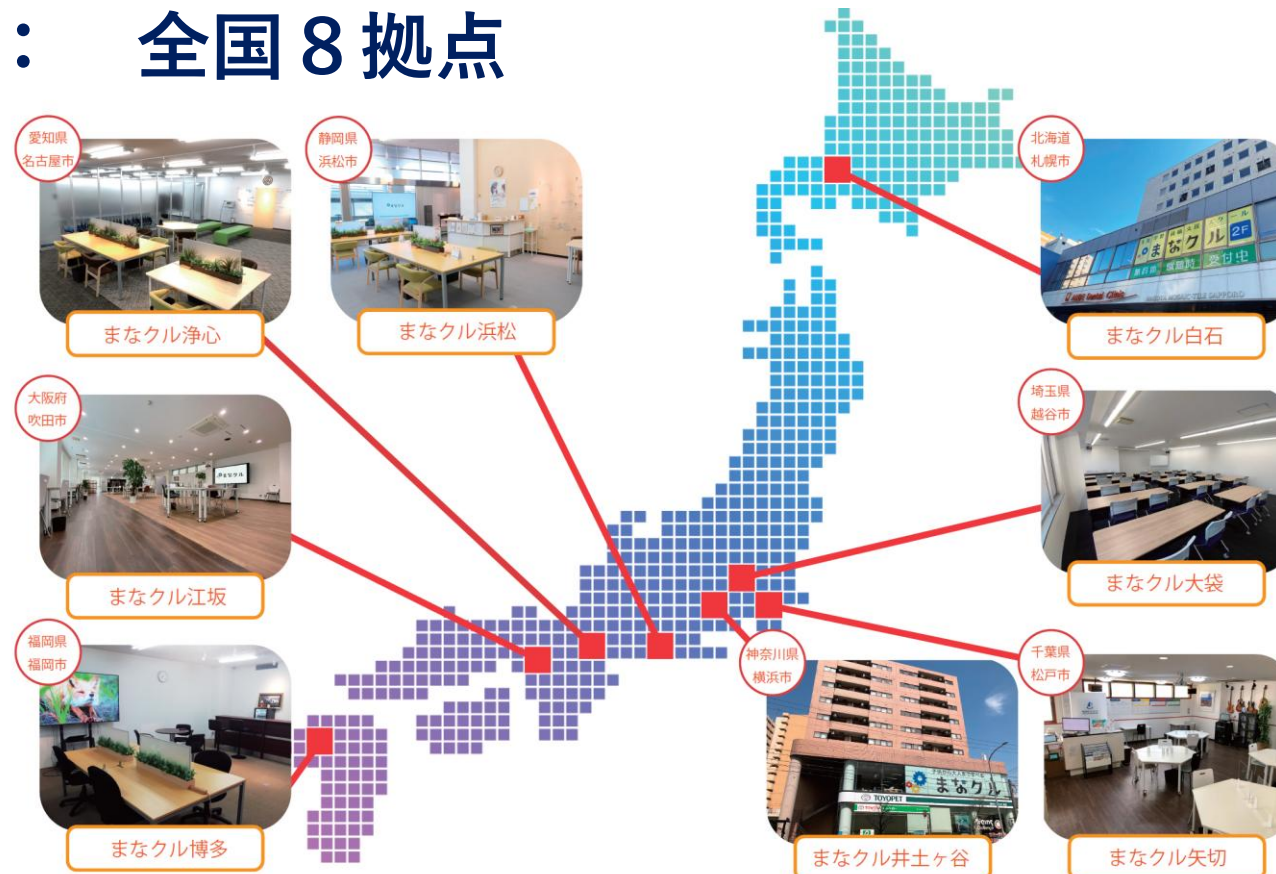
： 全国８拠点

愛知県
名古屋市

まなクル浄心

静岡県
浜松市

まなクル浜松

北海道
札幌市

まなクル白石

大阪府
吹田市

まなクル江坂

埼玉県
越谷市

まなクル大袋

福岡県
福岡市

まなクル博多

神奈川県
横浜市

まなクル井土ヶ谷

千葉県
松戸市

まなクル矢切